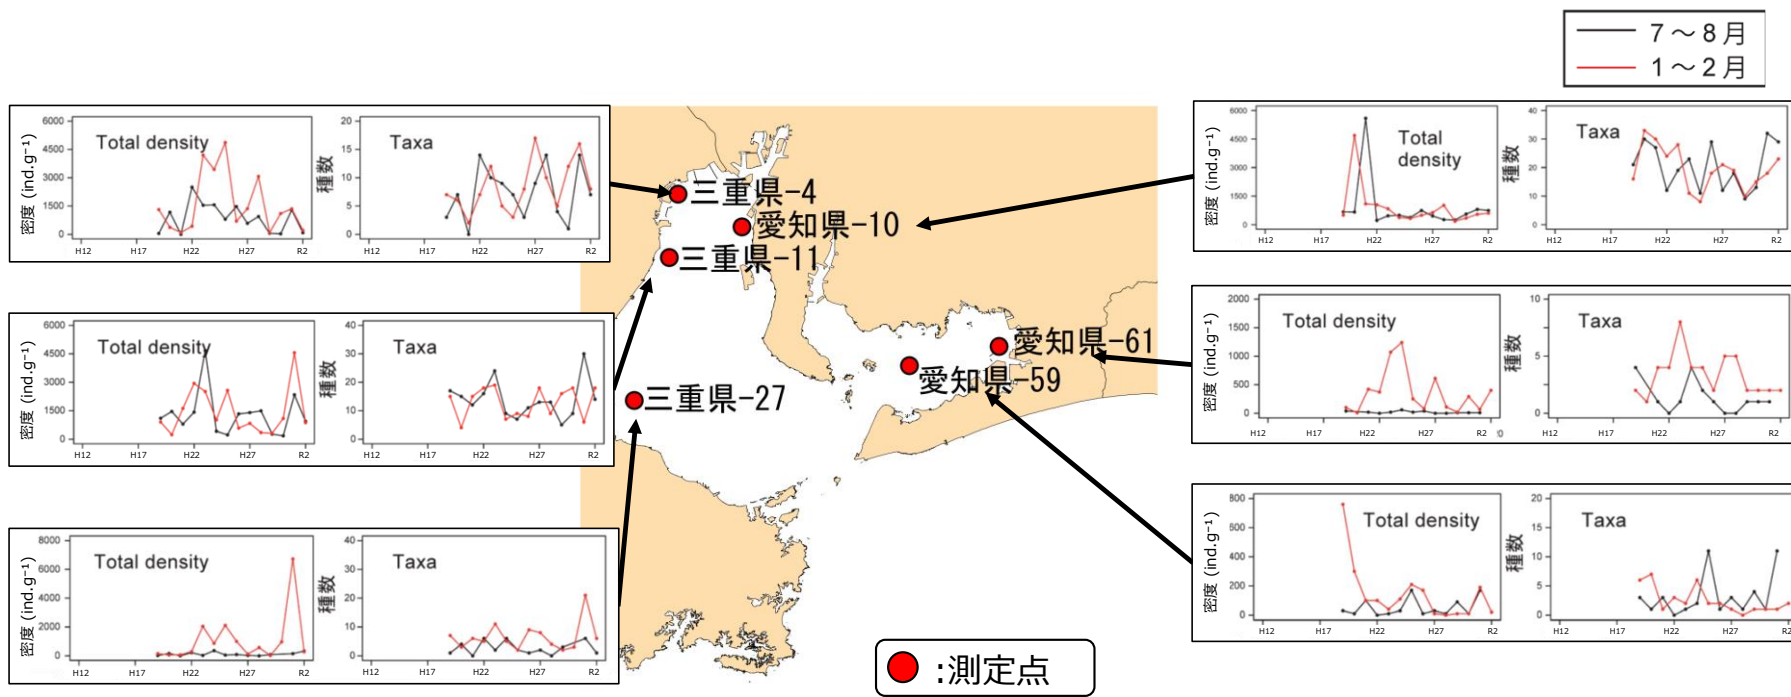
7～8月
1～2月

6000 4500 3000 1500 0
密度 (ind.g⁻¹)
Total density
H12 H17 H22 H27 R2
20 15 10 5 0
種数
Taxa
H12 H17 H22 H27 R2

6000 4500 3000 1500 0
密度 (ind.g⁻¹)
Total density
H12 H17 H22 H27 R2
40 30 20 10 0
種数
Taxa
H12 H17 H22 H27 R2

8000 6000 4000 2000 0
密度 (ind.g⁻¹)
Total density
H12 H17 H22 H27 R2
40 30 20 10 0
種数
Taxa
H12 H17 H22 H27 R2

三重県-4
愛知県-10
三重県-11
三重県-27
愛知県-61
愛知県-59

6000 4500 3000 1500 0
密度 (ind.g⁻¹)
Total density
H12 H17 H22 H27 R2
40 30 20 10 0
種数
Taxa
H12 H17 H22 H27 R2

2000 1500 1000 500 0
密度 (ind.g⁻¹)
Total density
H12 H17 H22 H27 R2
10 5 0
種数
Taxa
H12 H17 H22 H27 R2

800 600 400 200 0
密度 (ind.g⁻¹)
Total density
H12 H17 H22 H27 R2
20 15 10 5 0
種数
Taxa
H12 H17 H22 H27 R2

:測定点